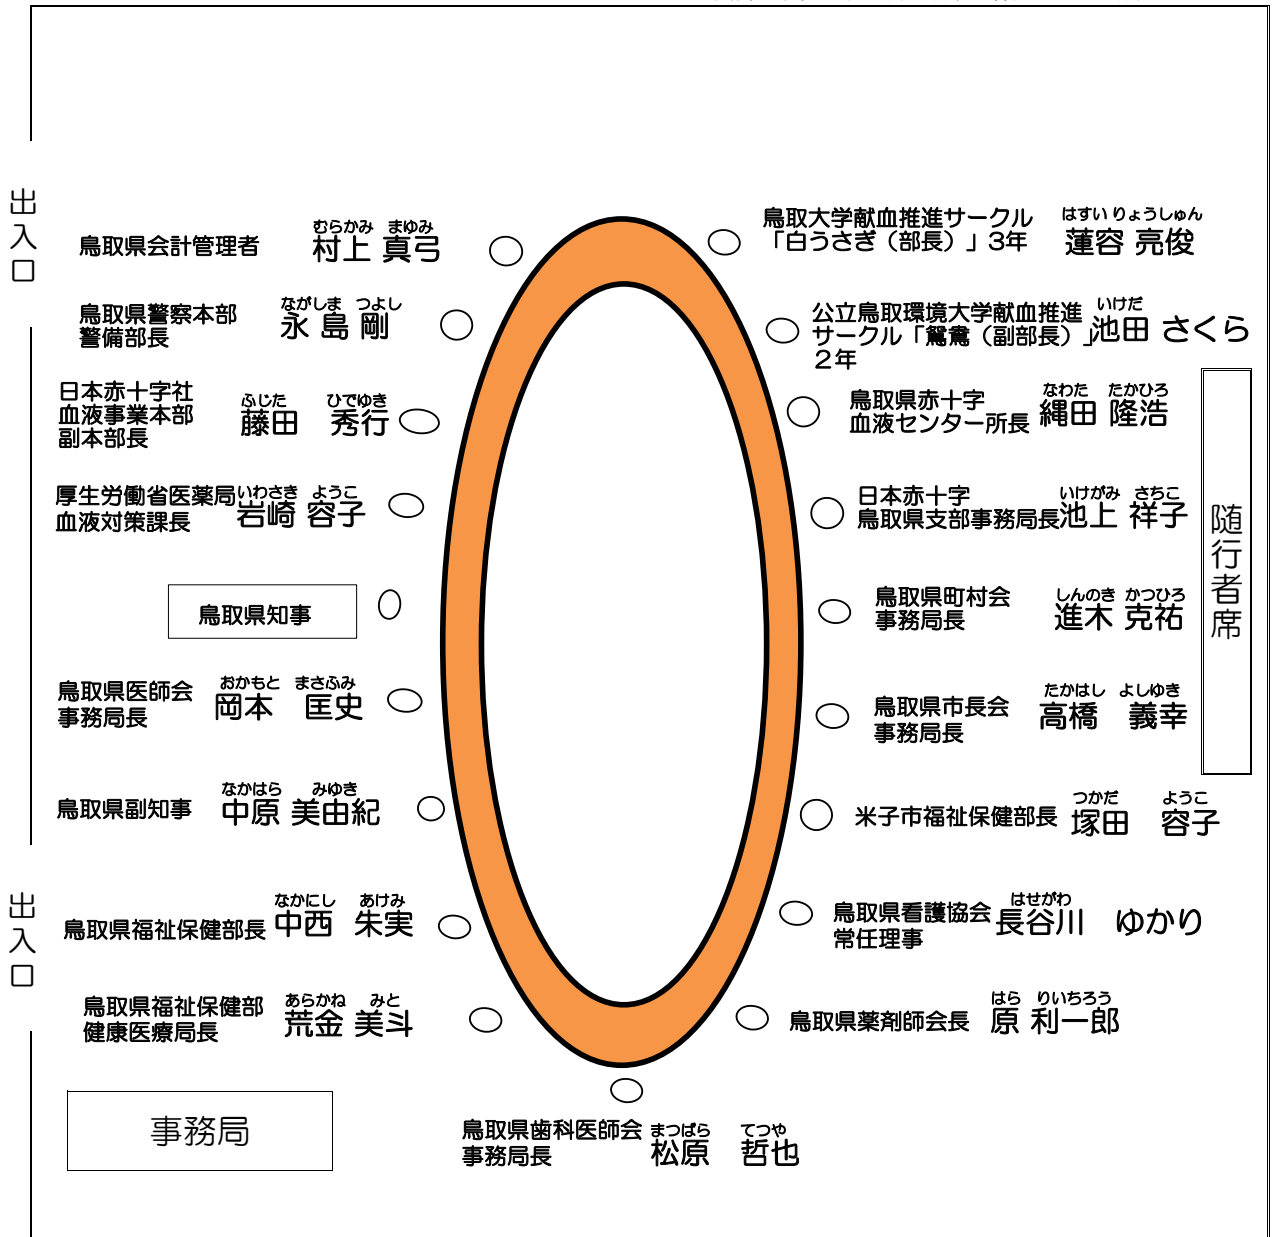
出入口

鳥取県会計管理者 むらかみ まゆみ 村上 真弓

鳥取県警察本部 警備部長 ながしま つよし 永 島 剛

日本赤十字社 血液事業本部 副本部長 ふじた ひでゆき 藤田 秀行

厚生労働省医薬局 血液対策課長 いわさき ようこ 岩崎 容子

鳥取県知事

鳥取県医師会 事務局長 おかもと まさふみ 岡本 匡史

鳥取県副知事 なかはら みゆき 中原 美由紀

出入口

鳥取県福祉保健部長 なかにし あけみ 中西 朱実

鳥取県福祉保健部 健康医療局長 あらかね みと 荒金 美斗

事務局

鳥取大学献血推進サークル「白うさぎ（部長）」3年 はすい りょうしゅん 蓮容 亮俊

公立鳥取環境大学献血推進サークル「鴛鴦（副部長）」2年 いけだ 池田 さくら

鳥取県赤十字 血液センター所長 なわた たかひろ 縄田 隆浩

日本赤十字 鳥取県支部事務局長 いけがみ さちこ 池上 祥子

鳥取県町村会 事務局長 しんのき かつひろ 進木 克祐

鳥取県市長会 事務局長 たかはし よしゆき 高橋 義幸

米子市福祉保健部長 つかだ ようこ 塚田 容子

鳥取県看護協会 常任理事 はせがわ 長谷川 ゆかり

鳥取県薬剤師会長 はら りいちろう 原 利一郎

鳥取県歯科医師会 事務局長 まつばら てつや 松原 哲也

随行者席